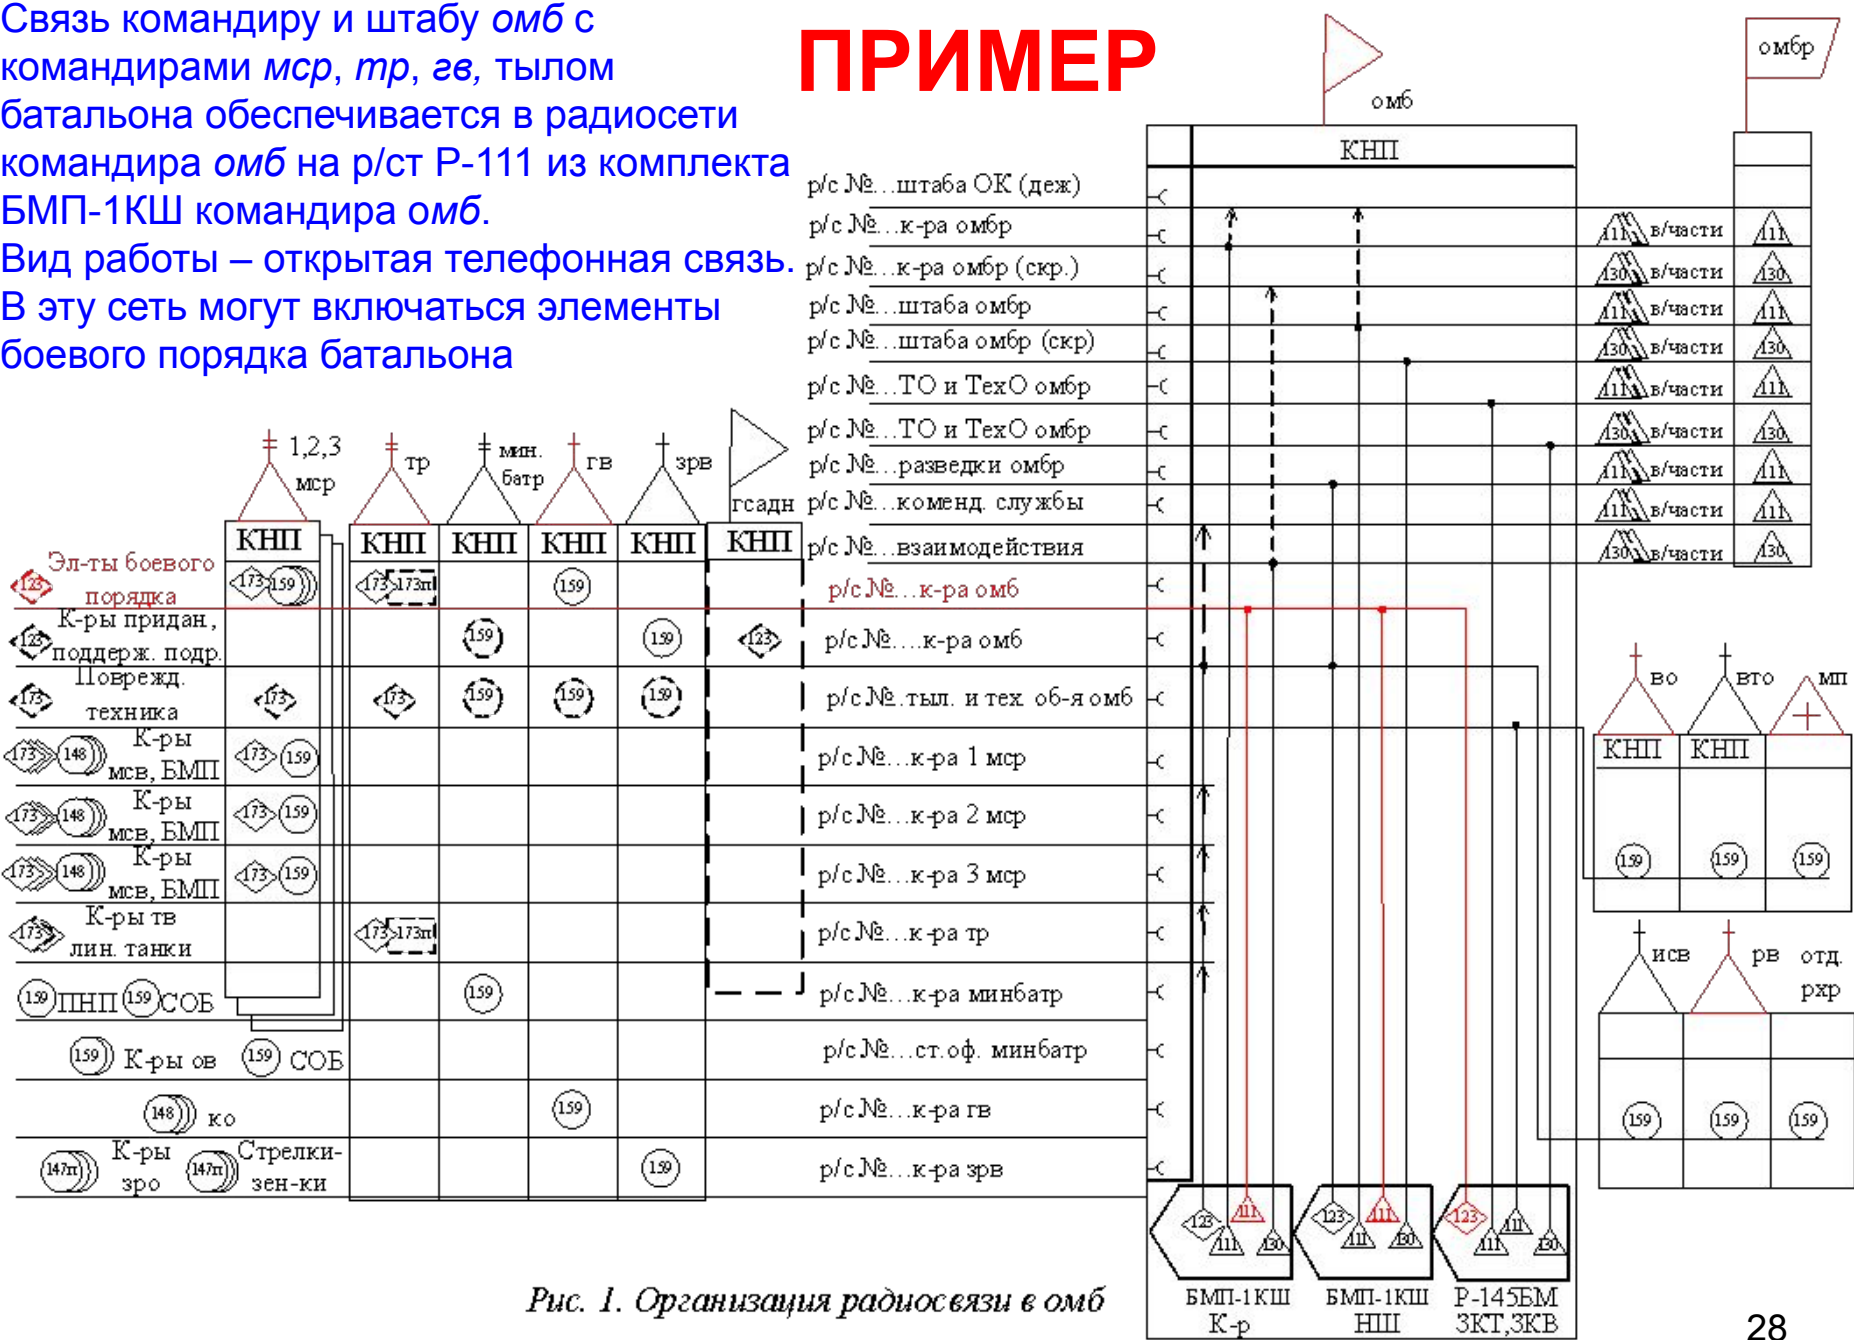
Связь командиру и штабу *омб* с командирами *мср*, *тр*, *гв*, тылом батальона обеспечивается в радиосети командира *омб* на р/ст Р-111 из комплекта БМП-1КШ командира *омб*.
Вид работы – открытая телефонная связь.
В эту сеть могут включаться элементы боевого порядка батальона

ПРИМЕР

омб
омбр
КНП

р/с №...штаба ОК (деж)
р/с №...к-ра омбр
р/с №...к-ра омбр (скр.)
р/с №...штаба омбр
р/с №...штаба омбр (скр)
р/с №...ТО и ТехО омбр
р/с №...ТО и ТехО омбр
р/с №...разведки омбр
р/с №...коменд. службы
р/с №...взаимодействия
р/с №...к-ра омб
р/с №....к-ра омб
р/с №.тыл. и тех. об-я омб
р/с №...к-ра 1 мср
р/с №...к-ра 2 мср
р/с №...к-ра 3 мср
р/с №...к-ра тр
р/с №...к-ра минбатр
р/с №...ст.оф. минбатр
р/с №...к-ра гв
р/с №...к-ра зрв

111 в/части 111
130 в/части 130
111 в/части 111
130 в/части 130
111 в/части 111
130 в/части 130
111 в/части 111
111 в/части 111
130 в/части 130

1,2,3 мср
тр
мин. батр
гв
зрв
гсадн

КНП КНП КНП КНП КНП КНП

Эл-ты боевого порядка
123
173 159
173 173п
159
К-ры придан., поддерж. подр.
159 159 123
Поврежд. техника
173 173 173 159 159 159
173 148 К-ры мсв, БМП 173 159
173 148 К-ры мсв, БМП 173 159
173 148 К-ры мсв, БМП 173 159
К-ры тв лин. танки 173 173 173п
159 ПНП 159 СОБ 159
159 К-ры ов 159 СОБ
148 ко 159
147п К-ры зро 147п Стрелки-зен-ки 159

во вто мп
КНП КНП
159 159 159
исв рв отд. рхр
159 159 159

123 111 111 130
123 111 111 130
123 111 111 130
БМП-1КШ К-р
БМП-1КШ НШ
Р-145БМ ЗКТ,ЗКВ

*Рис. 1. Организация радиосвязи в омб*

28